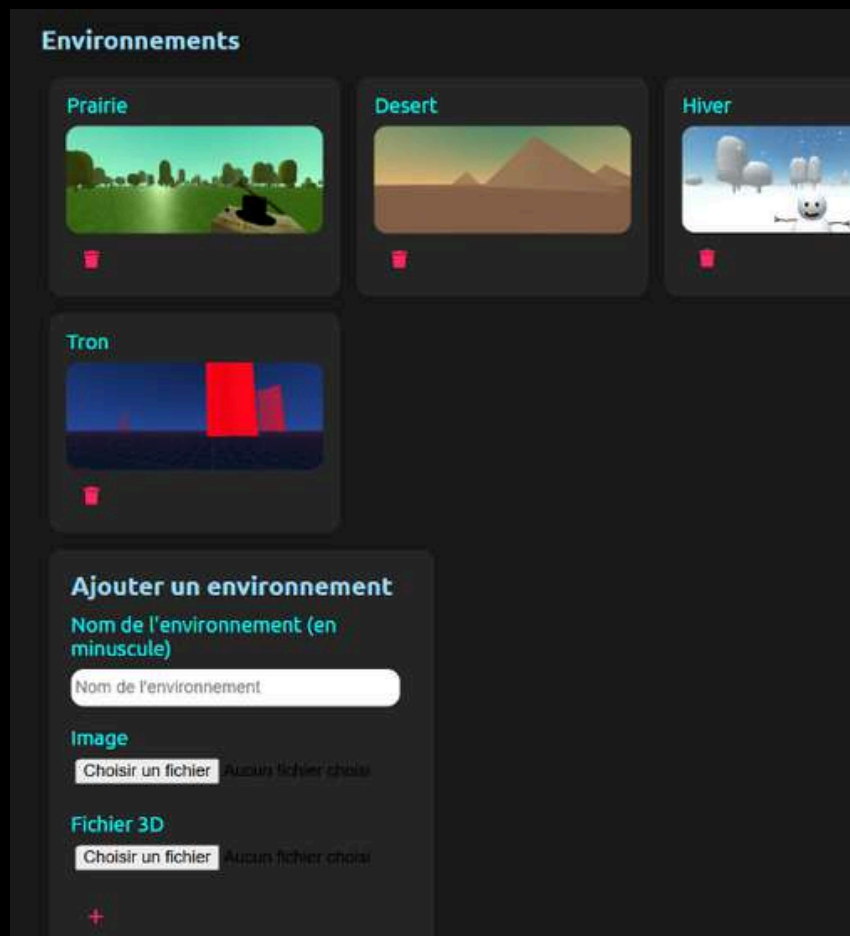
Environnements

Prairie

Desert

Hiver

Tron

Ajouter un environnement

Nom de l'environnement (en minuscule)

Nom de l'environnement

Image

Choisir un fichier Aucun fichier choisi

Fichier 3D

Choisir un fichier Aucun fichier choisi

+